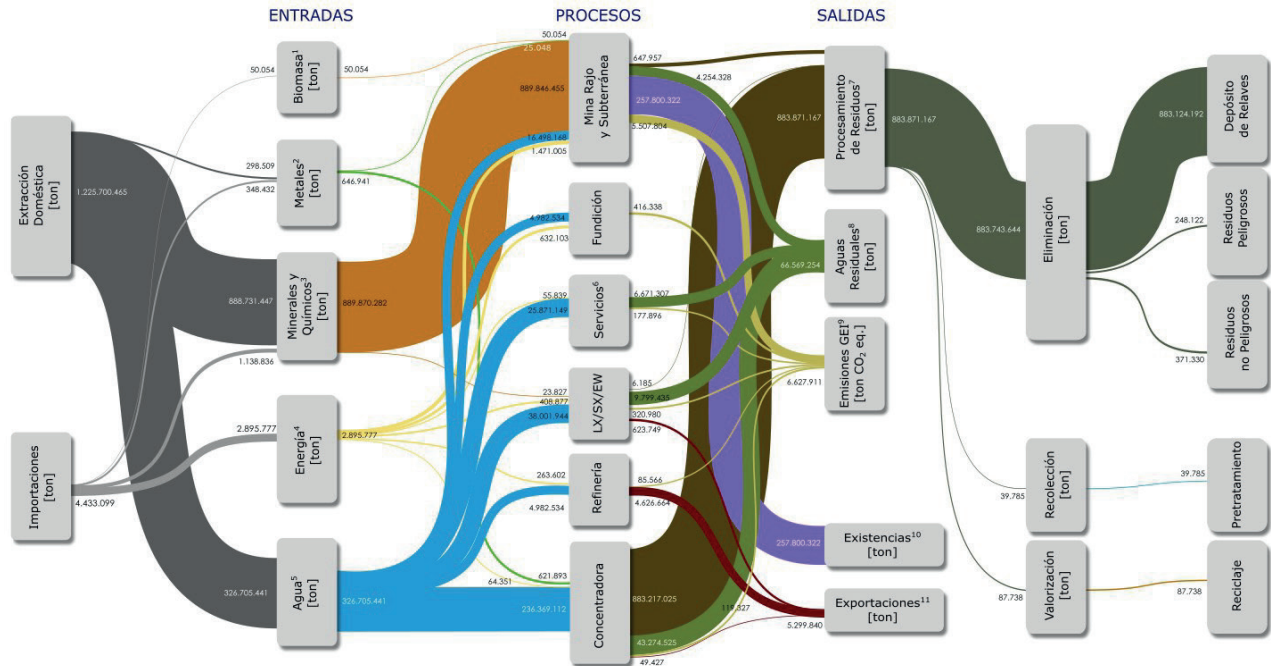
ENTRADAS

PROCESOS

SALIDAS

Extracción Doméstica [ton]

1.225.700.465

Importaciones [ton]

4.433.099

Biomasa$^1$ [ton]

50.054

50.054

Metales$^2$ [ton]

298.509

348.432

646.941

Minerales y Químicos$^3$ [ton]

888.731.447

889.870.282

1.138.836

Energía$^4$ [ton]

2.895.777

2.895.777

Agua$^5$ [ton]

326.705.441

326.705.441

Mina Rajo y Subterránea

50.054

25.048

889.846.455

16.498.168

1.471.005

647.957

4.254.328

257.800.322

5.507.804

Fundición

4.982.534

632.103

416.338

Servicios$^6$

55.839

25.871.149

6.671.307

177.896

LX/SX/EW

23.827

408.877

38.001.944

6.185

9.799.435

320.980

623.749

Refinería

263.602

4.982.534

85.566

4.626.664

Concentradora

621.893

64.351

236.369.112

883.217.025

43.274.525

49.427

119.327

Procesamiento de Residuos$^7$ [ton]

883.871.167

883.871.167

Aguas Residuales$^8$ [ton]

66.569.254

Emisiones GEI$^9$ [ton $CO_2$ eq.]

6.627.911

Existencias$^{10}$ [ton]

257.800.322

Exportaciones$^{11}$ [ton]

5.299.840

Eliminación [ton]

883.743.644

Depósito de Relaves

883.124.192

Residuos Peligrosos

248.122

Residuos no Peligrosos

371.330

Recolección [ton]

39.785

Pretratamiento

39.785

Valorización [ton]

87.738

Reciclaje

87.738